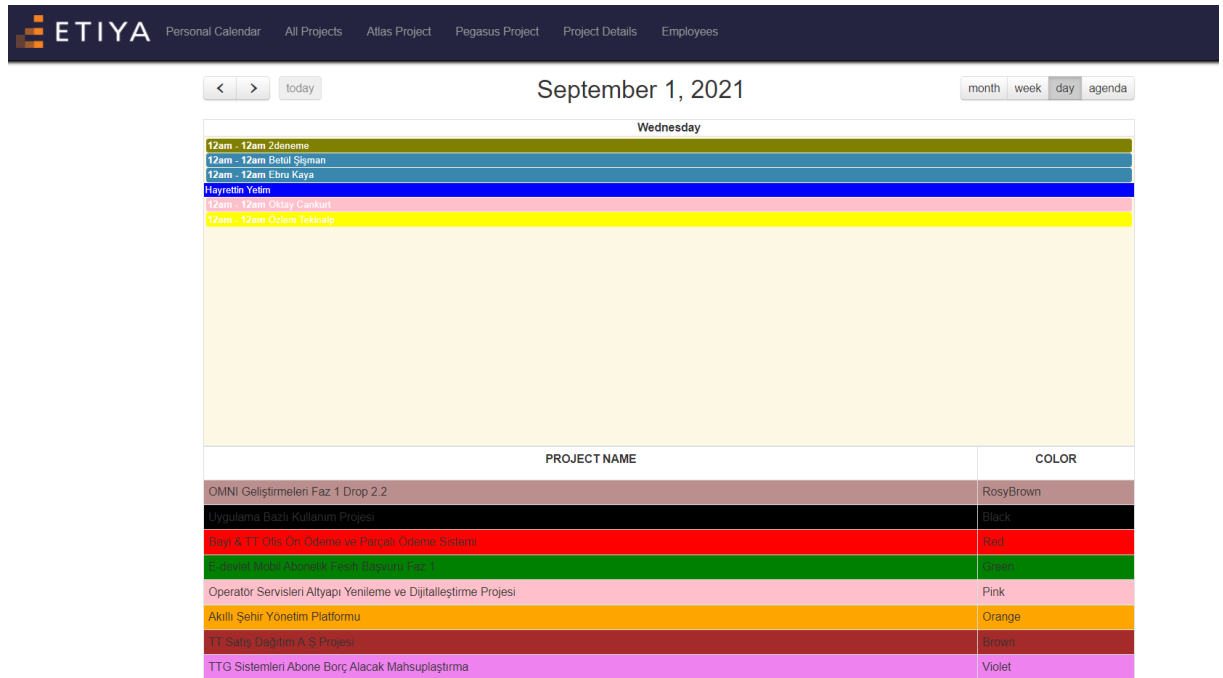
ETIYA Personal Calendar All Projects Atlas Project Pegasus Project Project Details Employees

< > today

September 1, 2021

month week day agenda

Wednesday

12am - 12am 2deneme
12am - 12am Betül Şişman
12am - 12am Ebru Kaya
Hayrettin Yetim
12am - 12am Oktay Cankurt
12am - 12am Özlem Tekinalp

| PROJECT NAME | COLOR |
|---|---|
| OMNI Geliştirmeleri Faz 1 Drop 2.2 | RosyBrown |
| Uygulama Bazlı Kullanım Projesi | Black |
| Bayi & TT Ofis Ön Ödeme ve Parçalı Ödeme Sistemi | Red |
| E-devlet Mobil Abonelik Fesih Başvuru Faz 1 | Green |
| Operatör Servisleri Altyapı Yenileme ve Dijitalleştirme Projesi | Pink |
| Akıllı Şehir Yönetim Platformu | Orange |
| TT Satış Dağıtım A.Ş Projesi | Brown |
| TTG Sistemleri Abone Borç Alacak Mahsuplaştırma | Violet |